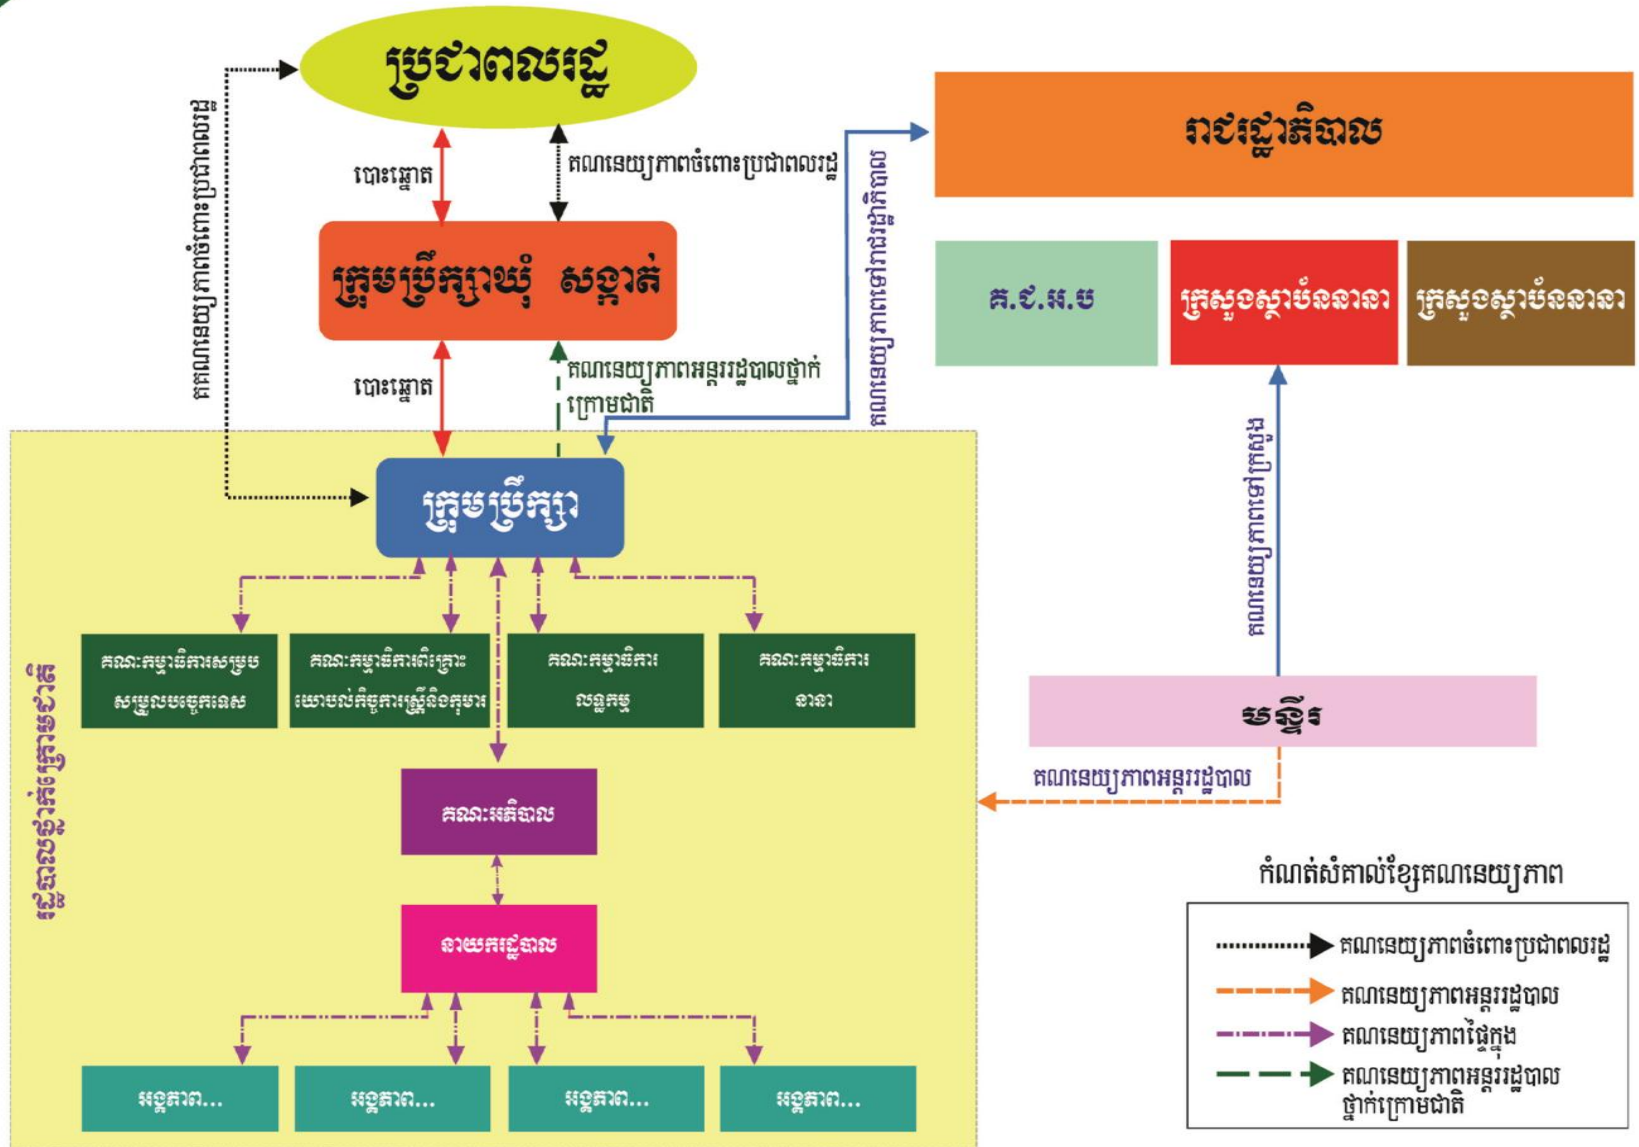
ប្រជាពលរដ្ឋ

រាជរដ្ឋាភិបាល

គណនេយ្យភាពចំពោះប្រជាពលរដ្ឋ

បោះឆ្នោត

គណនេយ្យភាពចំពោះប្រជាពលរដ្ឋ

ក្រុមប្រឹក្សាឃុំ សង្កាត់

គណនេយ្យភាពទៅរាជរដ្ឋាភិបាល

គ.ជ.អ.ប

ក្រសួងស្ថាប័ននានា

ក្រសួងស្ថាប័ននានា

បោះឆ្នោត

គណនេយ្យភាពអន្តររដ្ឋបាលថ្នាក់ក្រោមជាតិ

ក្រុមប្រឹក្សា

គណនេយ្យភាពទៅក្រសួង

គណៈកម្មាធិការសម្របសម្រួលបច្ចេកទេស

គណៈកម្មាធិការពិគ្រោះយោបល់កិច្ចការស្ត្រីនិងកុមារ

គណៈកម្មាធិការលទ្ធកម្ម

គណៈកម្មាធិការនានា

មន្ទីរ

រដ្ឋបាលថ្នាក់ក្រោមជាតិ

គណៈអភិបាល

គណនេយ្យភាពអន្តររដ្ឋបាល

កំណត់សំគាល់ខ្សែគណនេយ្យភាព

នាយករដ្ឋបាល

គណនេយ្យភាពចំពោះប្រជាពលរដ្ឋ

គណនេយ្យភាពអន្តររដ្ឋបាល

គណនេយ្យភាពផ្ទៃក្នុង

គណនេយ្យភាពអន្តររដ្ឋបាលថ្នាក់ក្រោមជាតិ

អង្គភាព...

អង្គភាព...

អង្គភាព...

អង្គភាព...